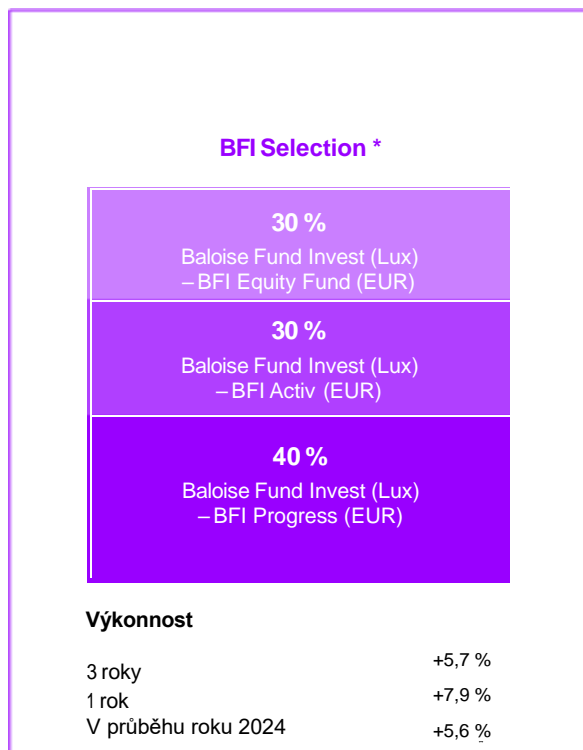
BFI Selection *

30 %
Baloise Fund Invest (Lux) – BFI Equity Fund (EUR)

30 %
Baloise Fund Invest (Lux) – BFI Activ (EUR)

40 %
Baloise Fund Invest (Lux) – BFI Progress (EUR)

Výkonnost

3 roky +5,7 %
1 rok +7,9 %
V průběhu roku 2024 +5,6 %